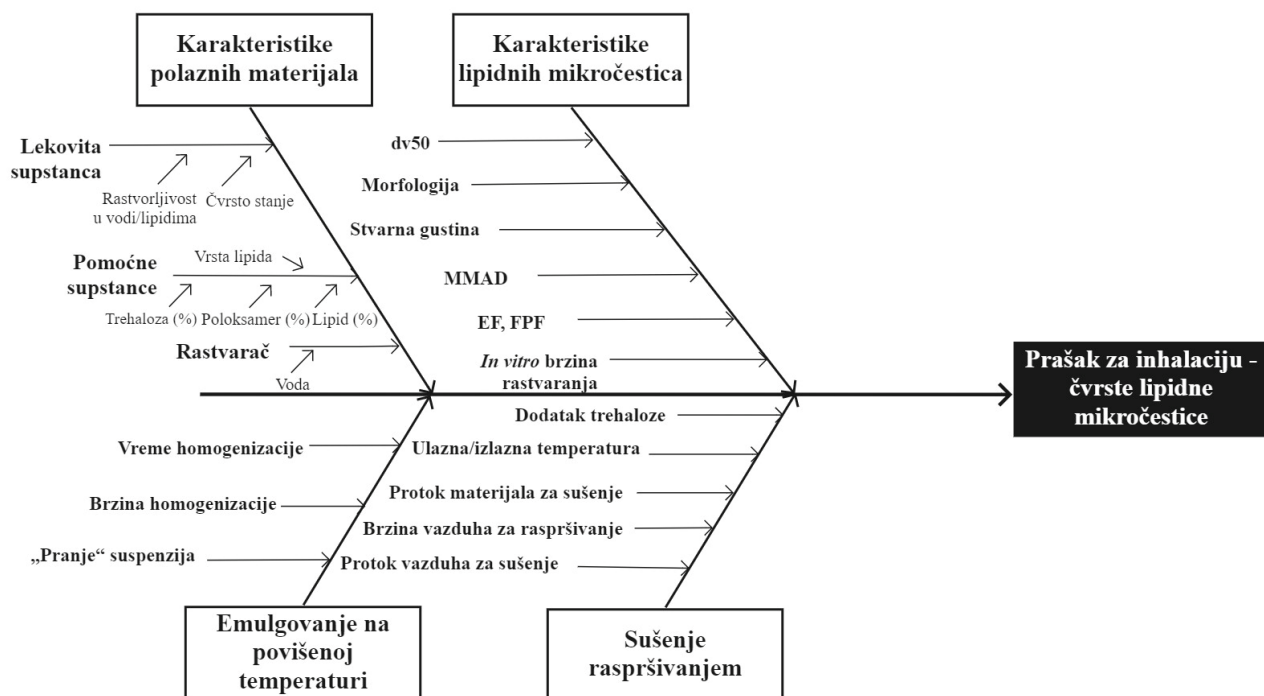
Karakteristike polaznih materijala

Karakteristike lipidnih mikročestica

Lekovita supstanca

Rastvorljivost u vodi/lipidima

Čvrsto stanje

Pomoćne supstance

Vrsta lipida

Trehaloza (%)

Poloksamer (%)

Lipid (%)

Rastvarač

Voda

dv50

Morfologija

Stvarna gustina

MMAD

EF, FPF

*In vitro* brzina rastvaranja

Prašak za inhalaciju - čvrste lipidne mikročestice

Dodatak trehaloze

Ulazna/izlazna temperatura

Protok materijala za sušenje

Brzina vazduha za raspršivanje

Protok vazduha za sušenje

Vreme homogenizacije

Brzina homogenizacije

„Pranje“ suspenzija

Emulgovanje na povišenoj temperaturi

Sušenje raspršivanjem